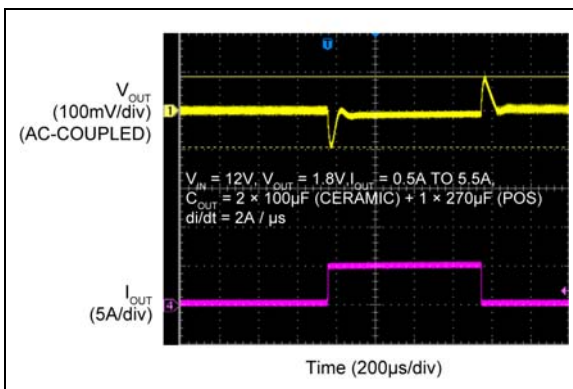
$V_{OUT}$
(100mV/div)
(AC-COUPLED)

1

$V_{IN}$ = 12V, $V_{OUT}$ = 1.8V, $I_{OUT}$ = 0.5A TO 5.5A,
$C_{OUT}$ = 2 × 100µF (CERAMIC) + 1 × 270µF (POS)
di/dt = 2A / µs

$I_{OUT}$
(5A/div)

4

Time (200µs/div)